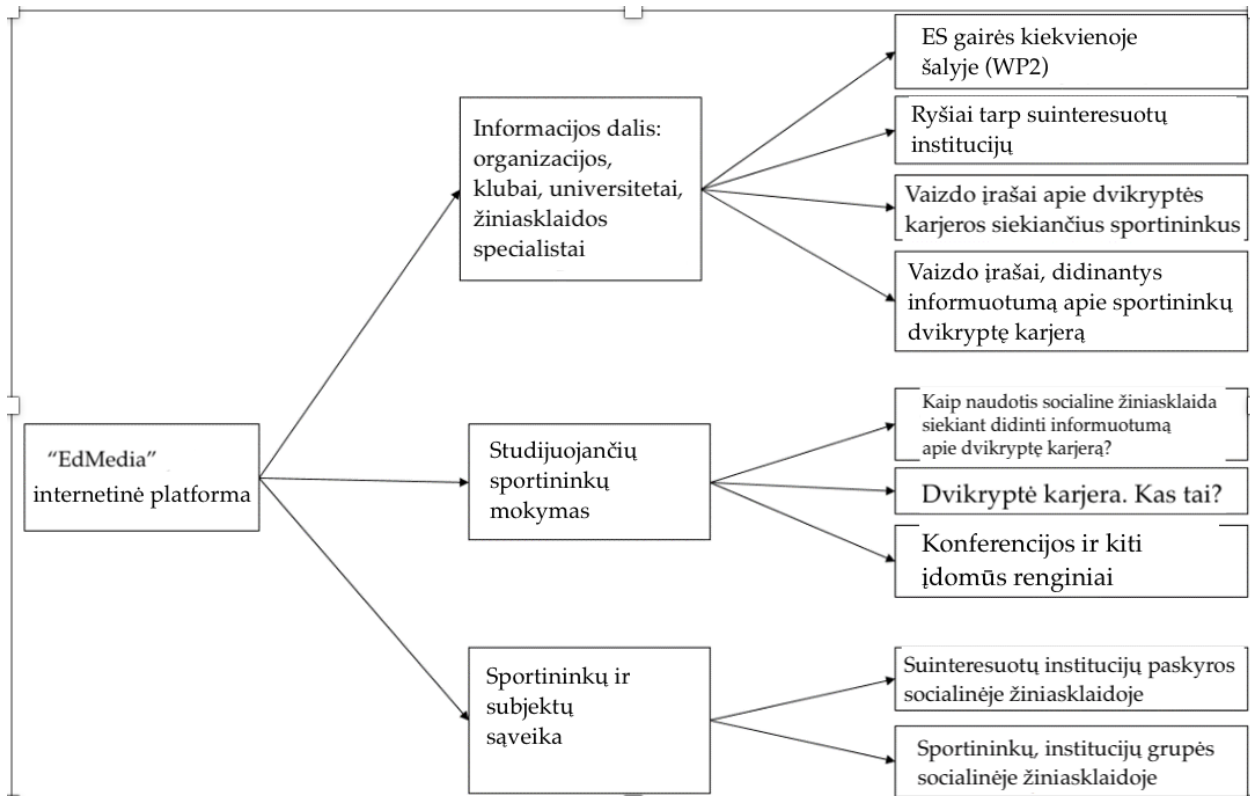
"EdMedia" internetinė platforma

Informacijos dalis: organizacijos, klubai, universitetai, žiniasklaidos specialistai

ES gairės kiekvienoje šalyje (WP2)

Ryšiai tarp suinteresuotų institucijų

Vaizdo įrašai apie dvikryptės karjeros siekiančius sportininkus

Vaizdo įrašai, didinantys informuotumą apie sportininkų dvikryptę karjerą

Studijuojančių sportininkų mokymas

Kaip naudotis socialine žiniasklaida siekiant didinti informuotumą apie dvikryptę karjerą?

Dvikryptė karjera. Kas tai?

Konferencijos ir kiti įdomūs renginiai

Sportininkų ir subjektų sąveika

Suinteresuotų institucijų paskyros socialinėje žiniasklaidoje

Sportininkų, institucijų grupės socialinėje žiniasklaidoje